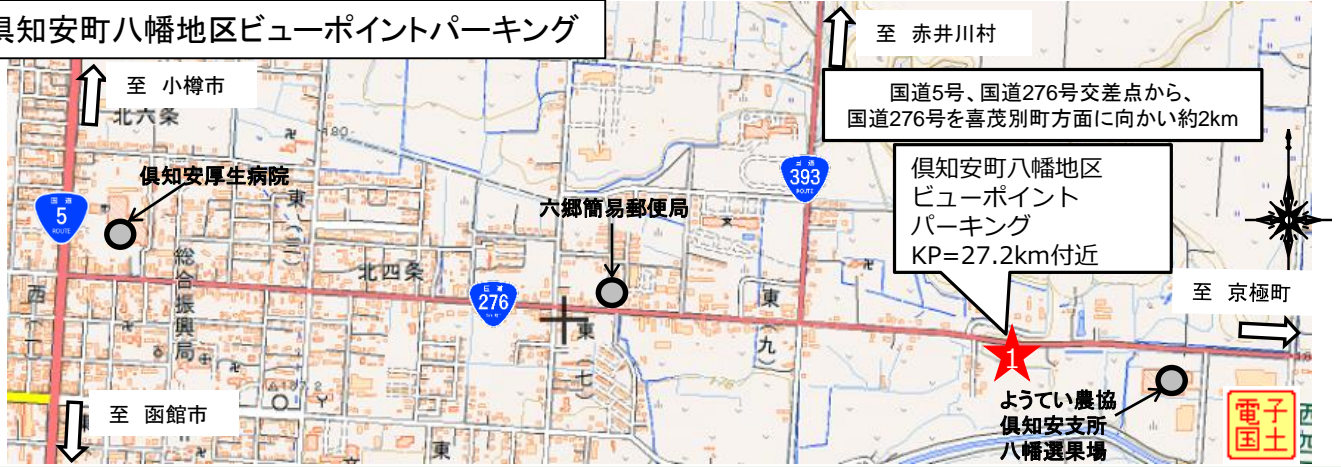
倶知安町八幡地区ビューポイントパーキング

至 赤井川村

至 小樽市

国道5号、国道276号交差点から、国道276号を喜茂別町方面に向かい約2km

北六条

倶知安厚生病院

393

倶知安町八幡地区
ビューポイント
パーキング
KP=27.2km付近

5

六郷簡易郵便局

東

総合振興局

北四条

276

東

東

至 京極町

1

至 函館市

ようてい農協
倶知安支所
八幡選果場

電子国土